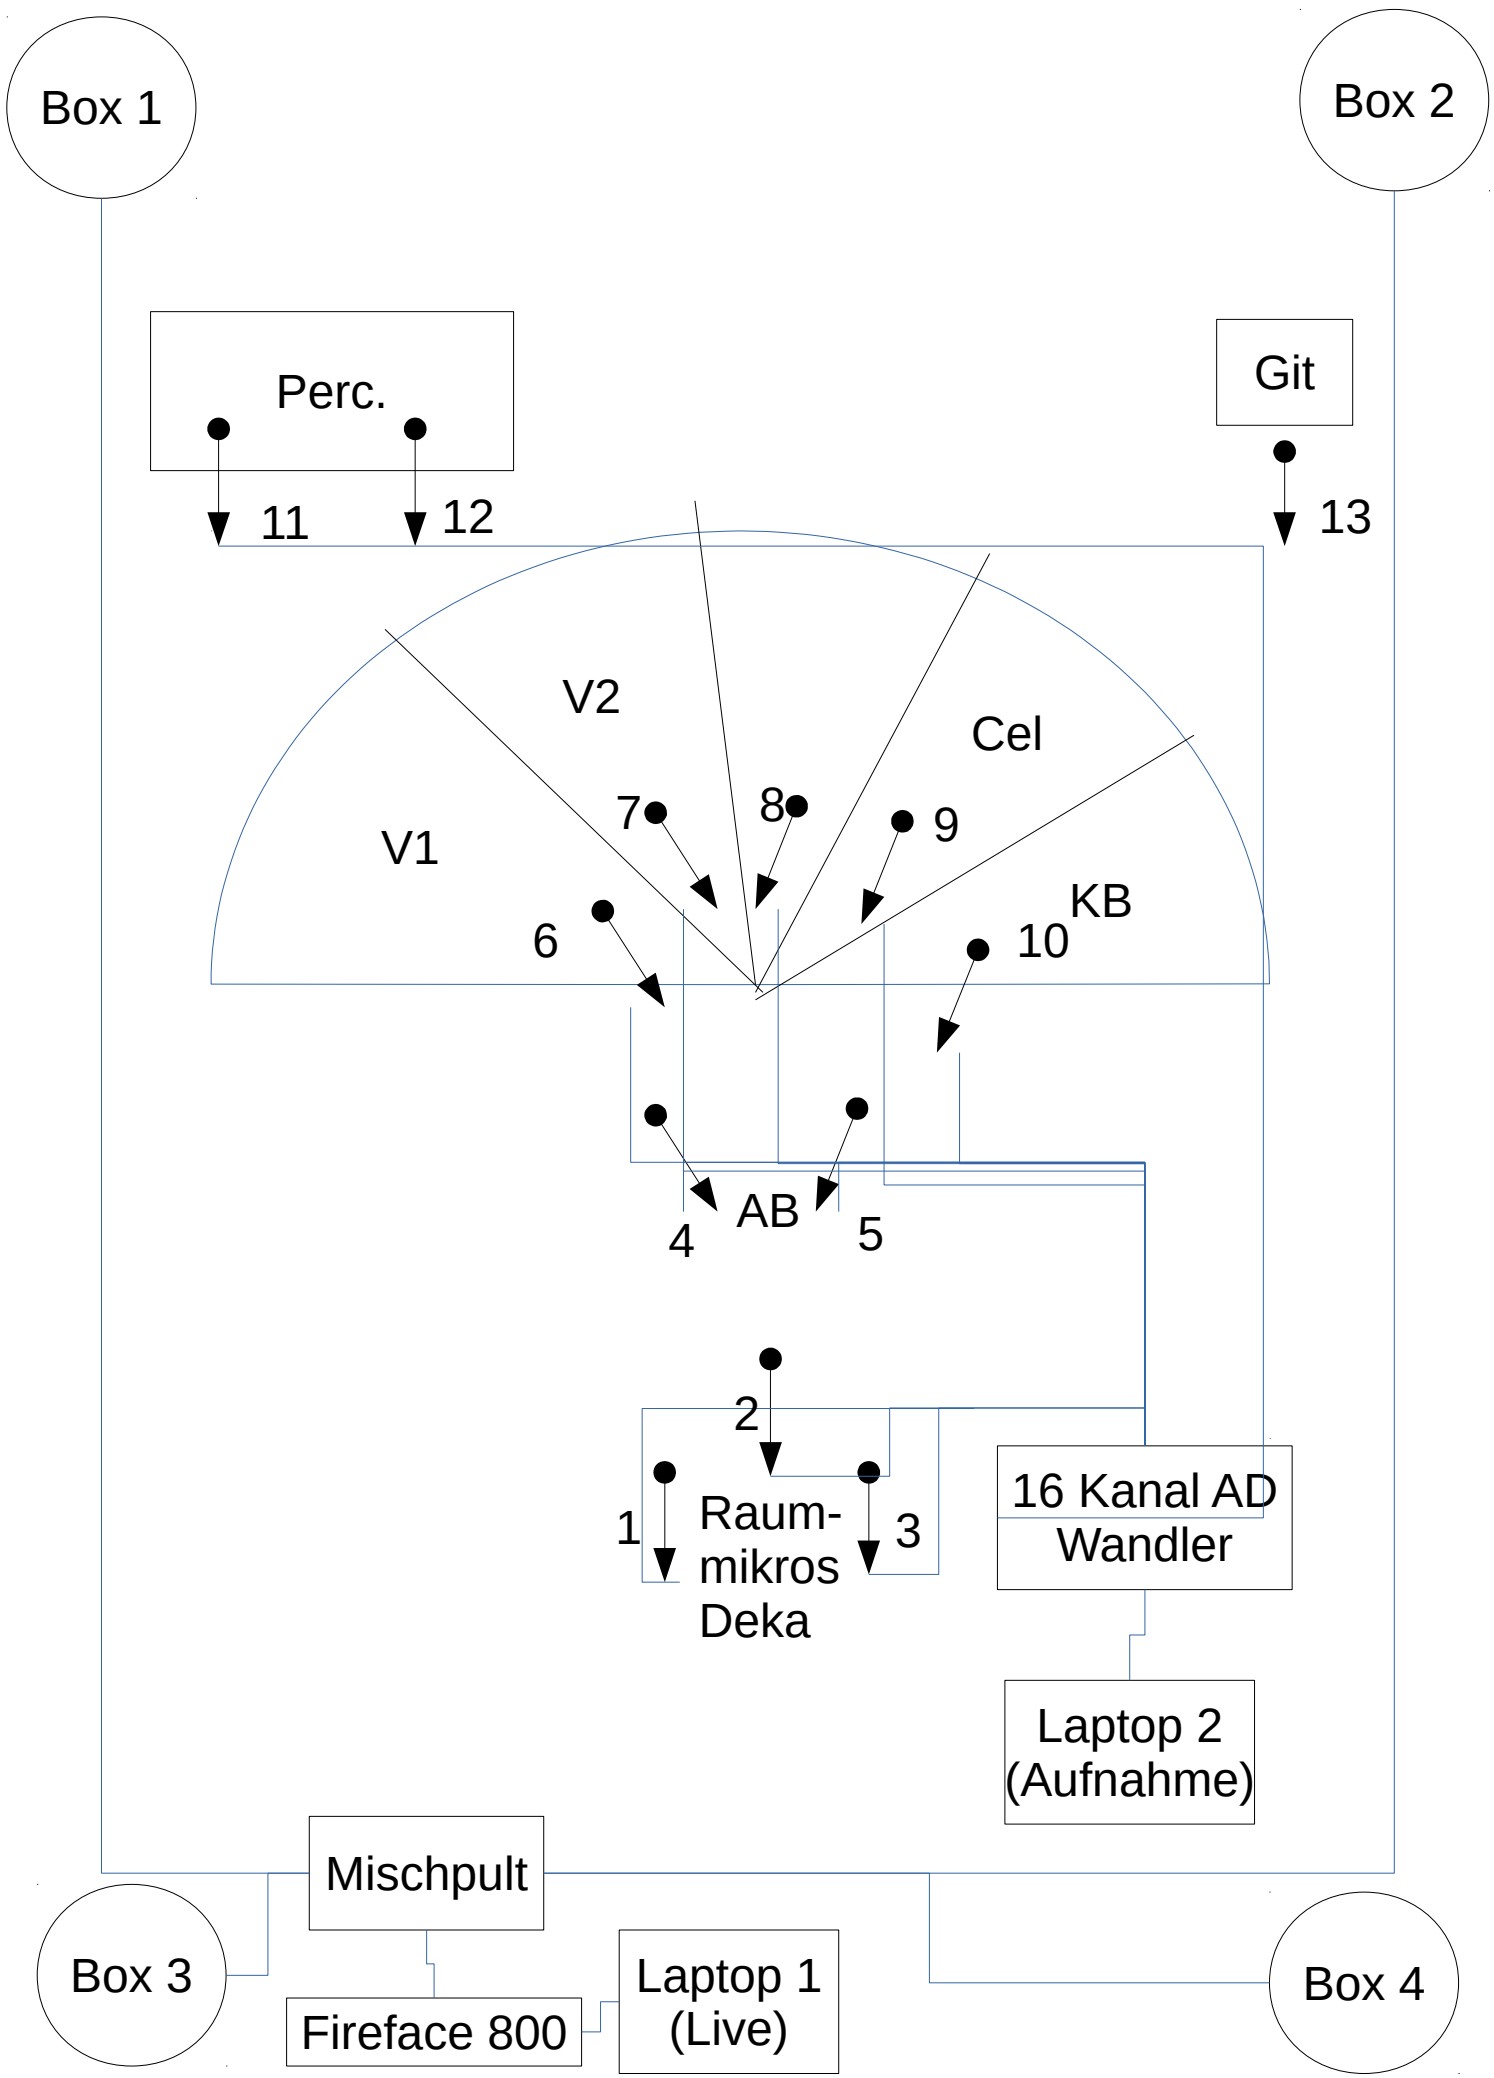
Box 1

Box 2

Perc.

Git

11

12

13

V2

Cel

V1

7

8

9

KB

6

10

AB

4

5

2

1

Raum-mikros Deka

3

16 Kanal AD Wandler

Laptop 2 (Aufnahme)

Mischpult

Box 3

Fireface 800

Laptop 1 (Live)

Box 4